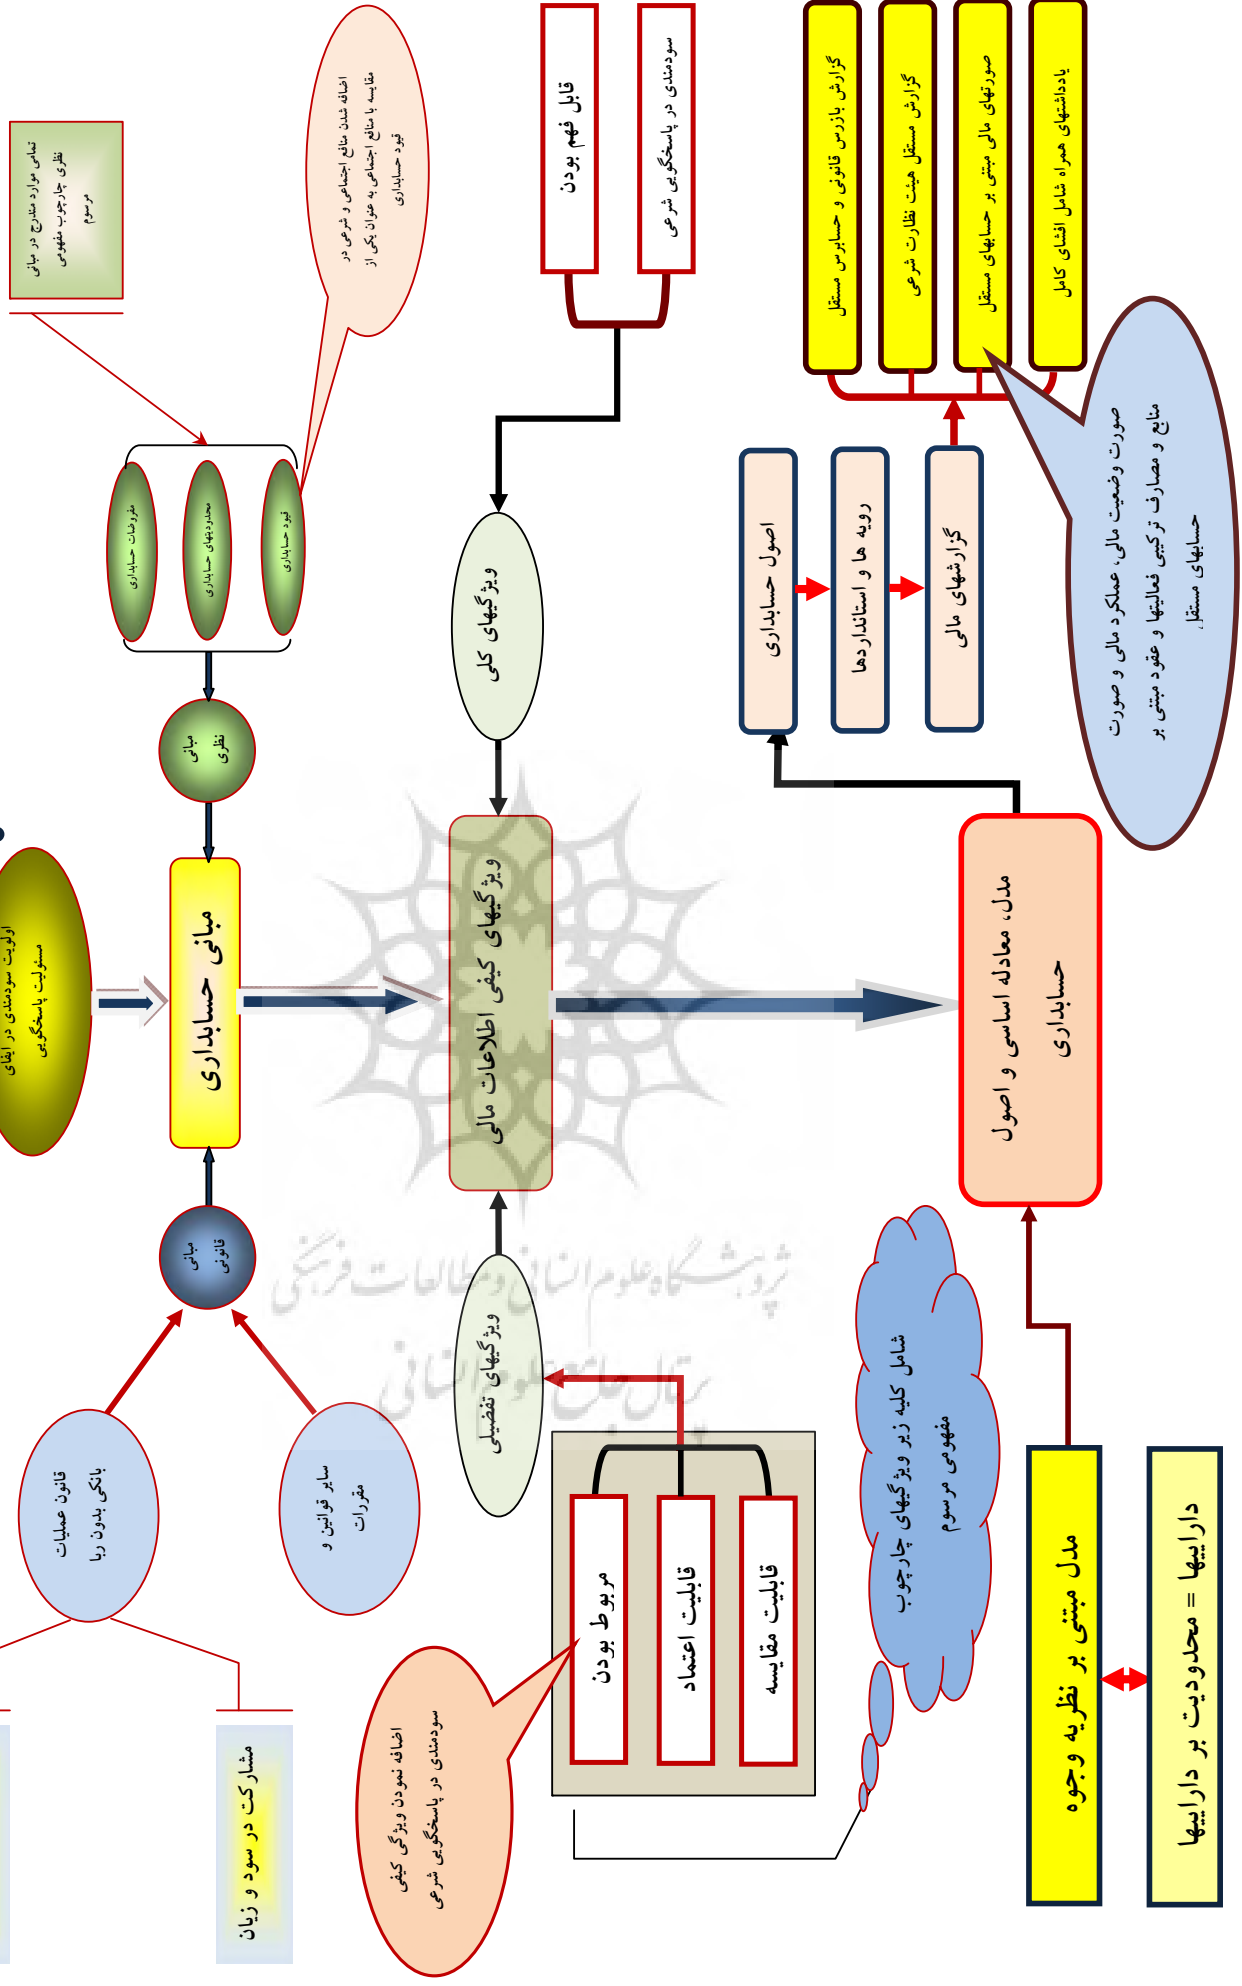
تمامی موارد مندرج در مبانی نظری چارچوب مفهومی مرسوم

اضافه شدن منافع اجتماعی و شرعی در مقایسه با منافع اجتماعی به عنوان یکی از قیود حسابداری

قابل فهم بودن

سودمندی در پاسخگویی شرعی

گزارش بازرس قانونی و حسابرس مستقل

گزارش مستقل هیئت نظارت شرعی

صورتهای مالی مبتنی بر حسابهای مستقل

یادداشتهای همراه شامل افشای کامل

صورت وضعیت مالی، عملکرد مالی و صورت منابع و مصارف ترکیبی فعالیتها و عقود مبتنی بر حسابهای مستقل

مفروضات حسابداری

محدودیتهای حسابداری

قیود حسابداری

مبانی نظری

ویژگیهای کلی

اصول حسابداری

رویه ها و استانداردها

گزارشهای مالی

اولویت سودمندی در ایفای مسئولیت پاسخگویی

مبانی حسابداری

ویژگیهای کیفی اطلاعات مالی

مدل، معادله اساسی و اصول حسابداری

مبانی قانونی

ویژگیهای تفضیلی

شامل کلیه زیر ویژگیهای چارچوب مفهومی مرسوم

قانون عملیات بانکی بدون ربا

سایر قوانین و مقررات

مربوط بودن

قابلیت اعتماد

قابلیت مقایسه

مدل مبتنی بر نظریه وجوه

داراییها = محدودیت بر داراییها

اضافه نمودن ویژگی کیفی سودمندی در پاسخگویی شرعی

مشارکت در سود و زیان

پژوهشگاه علوم انسانی و مطالعات فرهنگی
پرتال جامع علوم انسانی